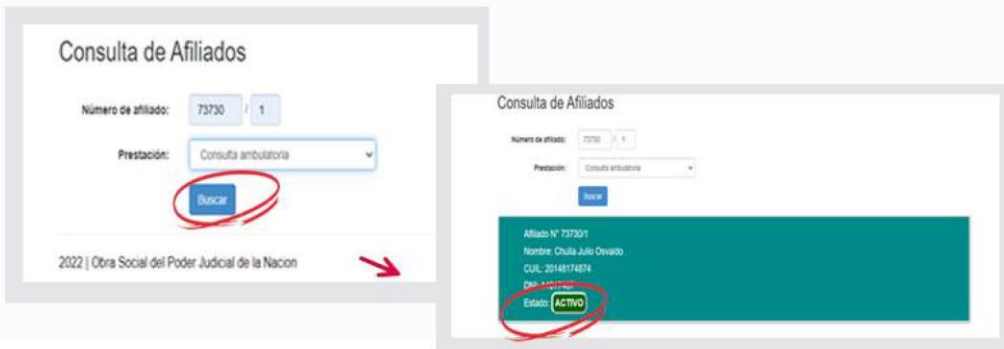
Consulta de Afiliados

Número de afiliado: 73730 / 1

Prestación: Consulta ambulatoria

Buscar

2022 | Obra Social del Poder Judicial de la Nacion

Consulta de Afiliados

Número de afiliado: 73730 / 1

Prestación: Consulta ambulatoria

Buscar

Afiliado N° 73730/1
Nombre: Chulia Julio Osvaldo
CUIL: 20148174874
DNI: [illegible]
Estado: ACTIVO